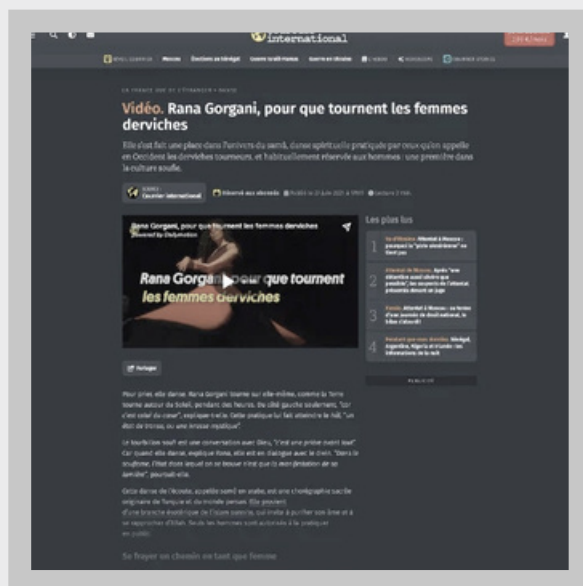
international

Vidéo. Rana Gorgani, pour que tournent les femmes derviches

Elle s'est fait une place dans l'univers du samâ, danse spirituelle pratiquée par ceux qu'on appelle en Occident les derviches tourneurs, et habituellement réservée aux hommes : une première dans la culture soufie.

Courrier international

Rana Gorgani, pour que tournent les femmes derviches

Rana Gorgani pour que tournent les femmes derviches

Les plus lus

1
2
3
4

Partager

Pour prier, elle danse. Rana Gorgani tourne sur elle-même, comme la Terre tourne autour du Soleil, pendant des heures. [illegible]

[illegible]

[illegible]

Se frayer un chemin en tant que femme